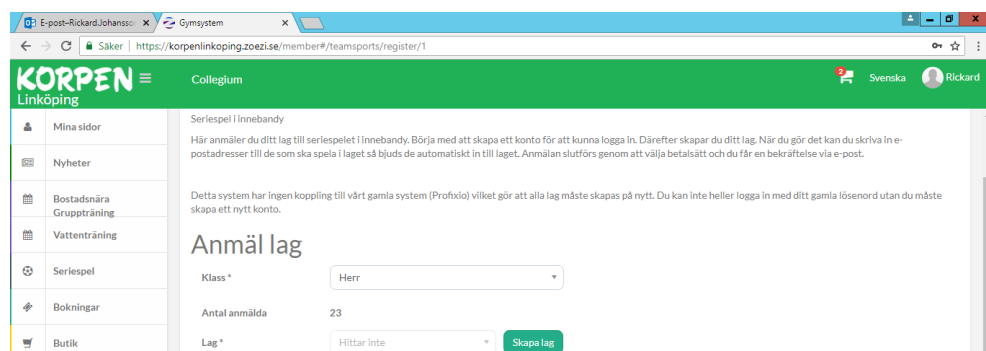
E-post–Rickard.Johansso ×
Gymsystem ×

Säker | https://korpenlinkoping.zoezi.se/member#/teamsports/register/1

KORPEN
Linköping
Collegium
2
Svenska
Rickard

Mina sidor
Nyheter
Bostadsnära Gruppträning
Vattenträning
Seriespel
Bokningar
Butik

Seriespel i innebandy

Här anmäler du ditt lag till seriespelet i innebandy. Börja med att skapa ett konto för att kunna logga in. Därefter skapar du ditt lag. När du gör det kan du skriva in e-postadresser till de som ska spela i laget så bjuds de automatiskt in till laget. Anmälan slutförs genom att välja betalsätt och du får en bekräftelse via e-post.

Detta system har ingen koppling till vårt gamla system (Profixio) vilket gör att alla lag måste skapas på nytt. Du kan inte heller logga in med ditt gamla lösenord utan du måste skapa ett nytt konto.

Anmäl lag

Klass * Herr
Antal anmälda 23
Lag * Hittar inte
Skapa lag